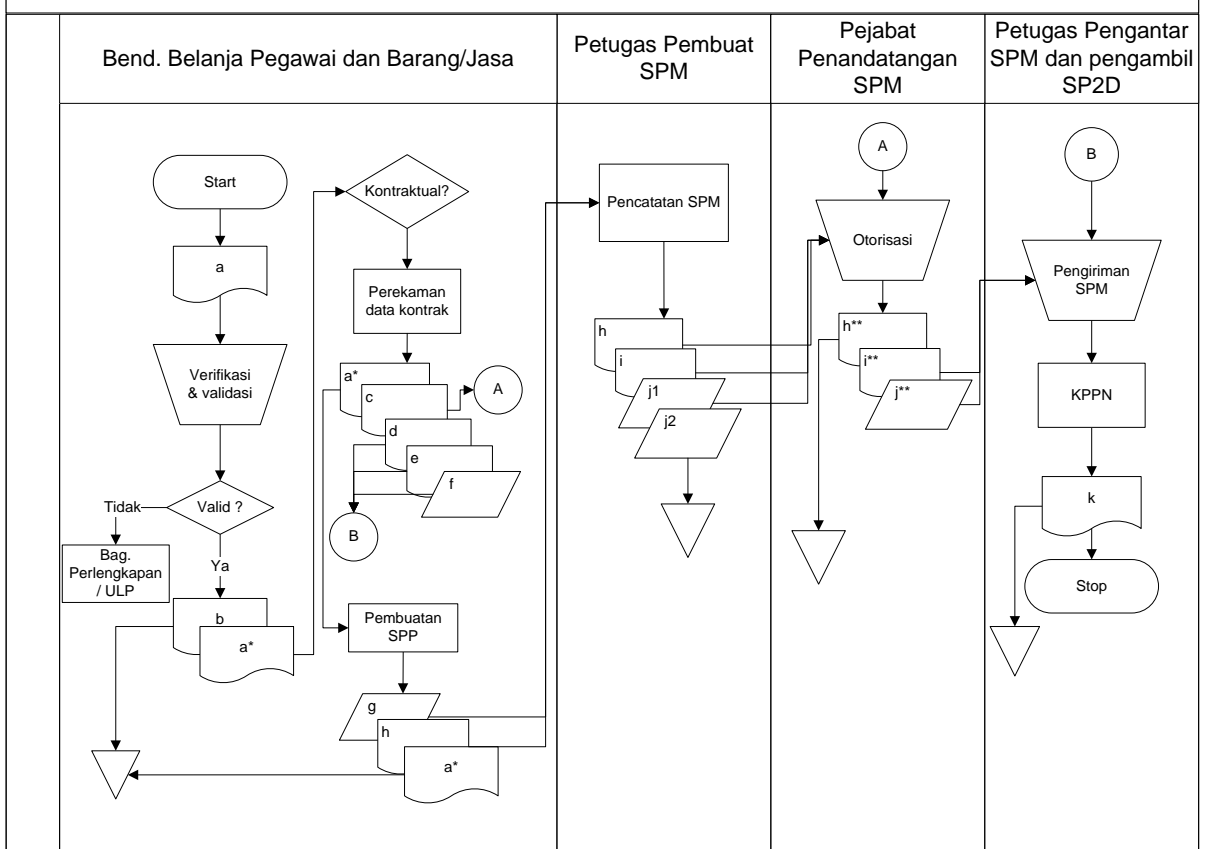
| Bend. Belanja Pegawai dan Barang/Jasa | Petugas Pembuat SPM | Pejabat Penandatangan SPM | Petugas Pengantar SPM dan pengambil SP2D |
|---|---|---|---|

Start
a
Verifikasi & validasi
Valid ?
Tidak
Bag. Perlengkapan / ULP
Ya
b
a*
Kontraktual?
Perekaman data kontrak
a*
c
A
d
e
f
B
Pembuatan SPP
g
h
a*

Pencatatan SPM
h
i
j1
j2

A
Otorisasi
h**
i**
j**

B
Pengiriman SPM
KPPN
k
Stop